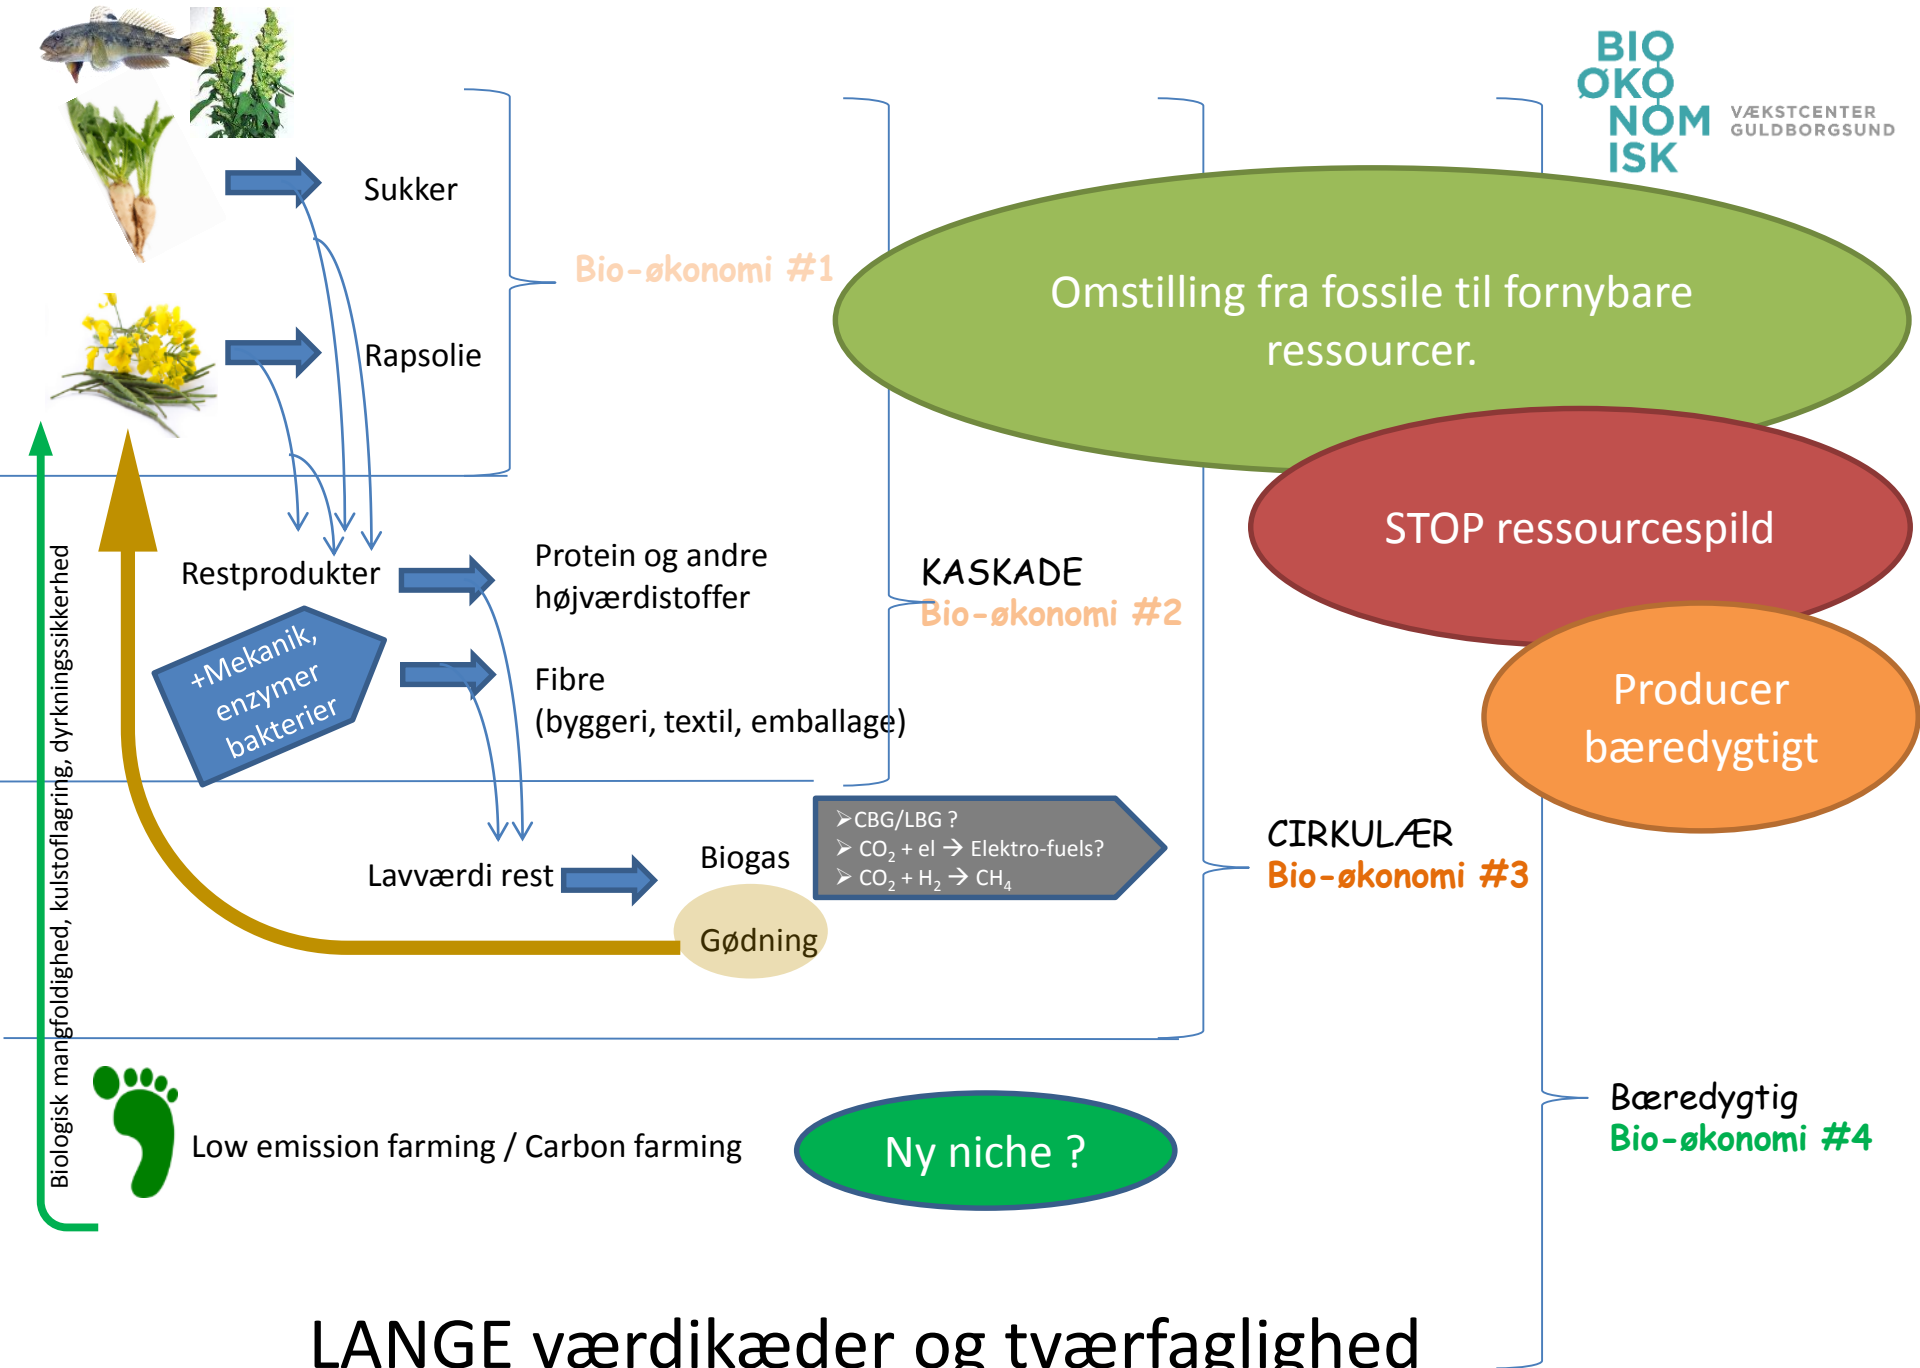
BIO ØKO NOM ISK VÆKSTCENTER GULDBORGSUND

Sukker

Rapsolie

Bio-økonomi #1

Omstilling fra fossile til fornybare ressourcer.

STOP ressourcespild

Producer bæredygtigt

Restprodukter

+Mekanik, enzymer bakterier

Protein og andre højværdistoffer

Fibre (byggeri, textil, emballage)

KASKADE
Bio-økonomi #2

Lavværdi rest

Biogas

Gødning

➢CBG/LBG ?
➢ $CO_2$ + el → Elektro-fuels?
➢ $CO_2$ + $H_2$ → $CH_4$

CIRKULÆR
Bio-økonomi #3

Biologisk mangfoldighed, kulstoflagring, dyrkningssikkerhed

Low emission farming / Carbon farming

Ny niche ?

Bæredygtig
Bio-økonomi #4

LANGE værdikæder og tværfaglighed